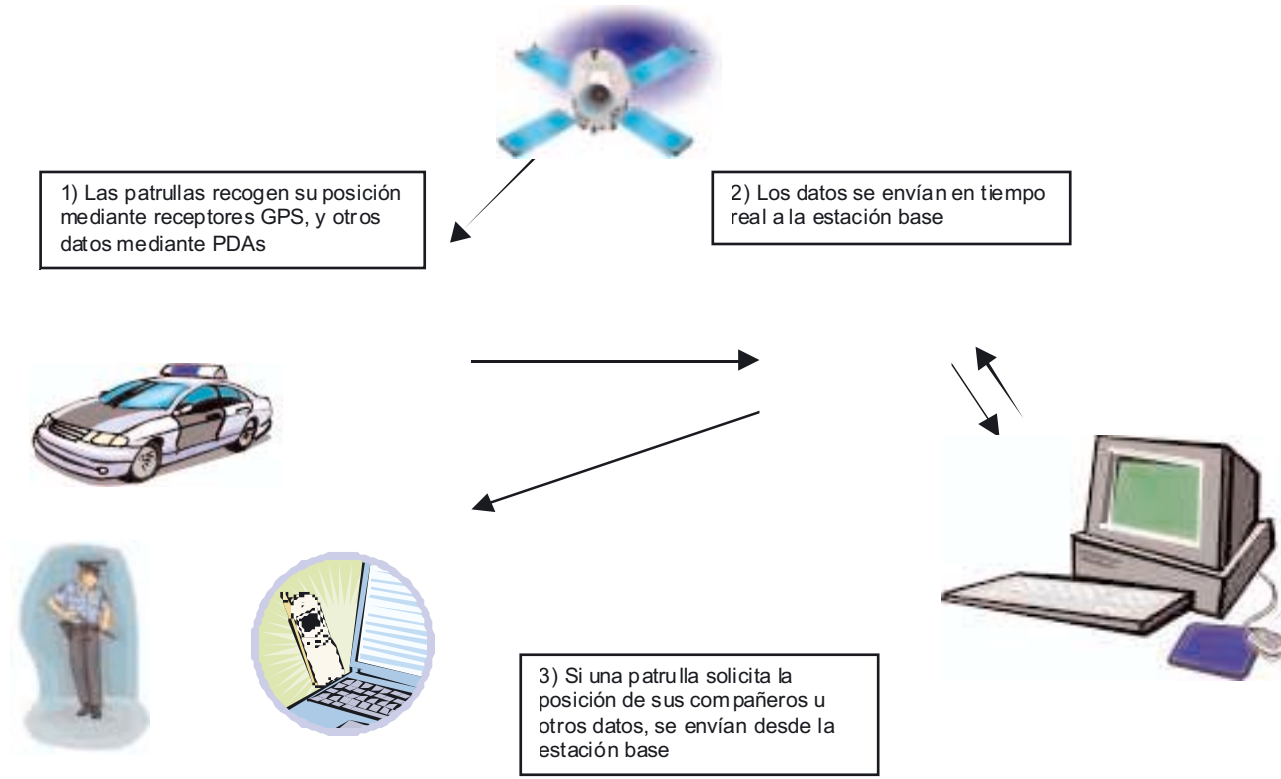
1) Las patrullas recogen su posición mediante receptores GPS, y otros datos mediante PDAs

2) Los datos se envían en tiempo real a la estación base

3) Si una patrulla solicita la posición de sus compañeros u otros datos, se envían desde la estación base